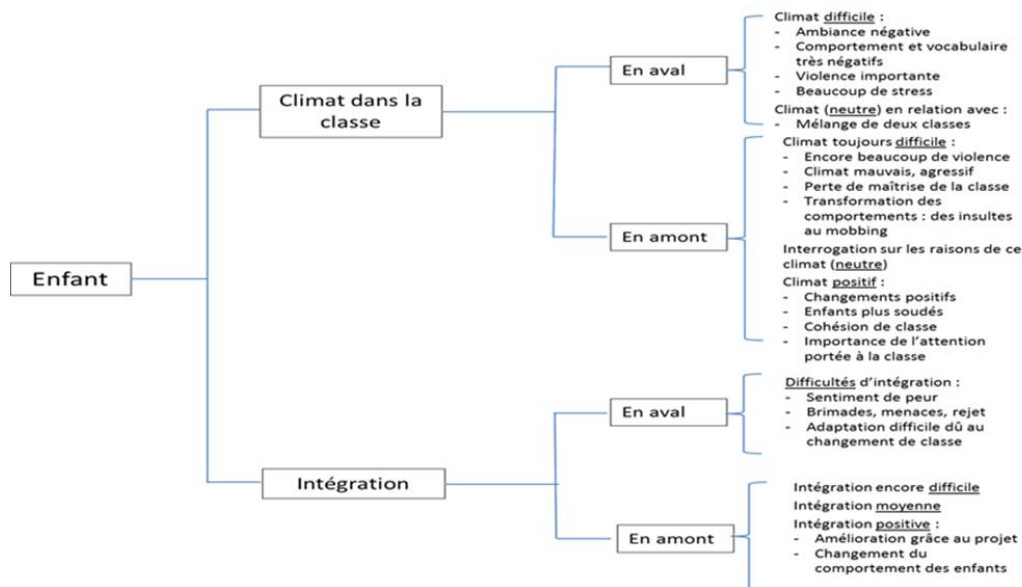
Enfant

Climat dans la classe

En aval

Climat difficile :
- Ambiance négative
- Comportement et vocabulaire très négatifs
- Violence importante
- Beaucoup de stress

Climat (neutre) en relation avec :
- Mélange de deux classes

En amont

Climat toujours difficile :
- Encore beaucoup de violence
- Climat mauvais, agressif
- Perte de maîtrise de la classe
- Transformation des comportements : des insultes au mobbing

Interrogation sur les raisons de ce climat (neutre)

Climat positif :
- Changements positifs
- Enfants plus soudés
- Cohésion de classe
- Importance de l'attention portée à la classe

Intégration

En aval

Difficultés d'intégration :
- Sentiment de peur
- Brimades, menaces, rejet
- Adaptation difficile dû au changement de classe

En amont

Intégration encore difficile

Intégration moyenne

Intégration positive :
- Amélioration grâce au projet
- Changement du comportement des enfants